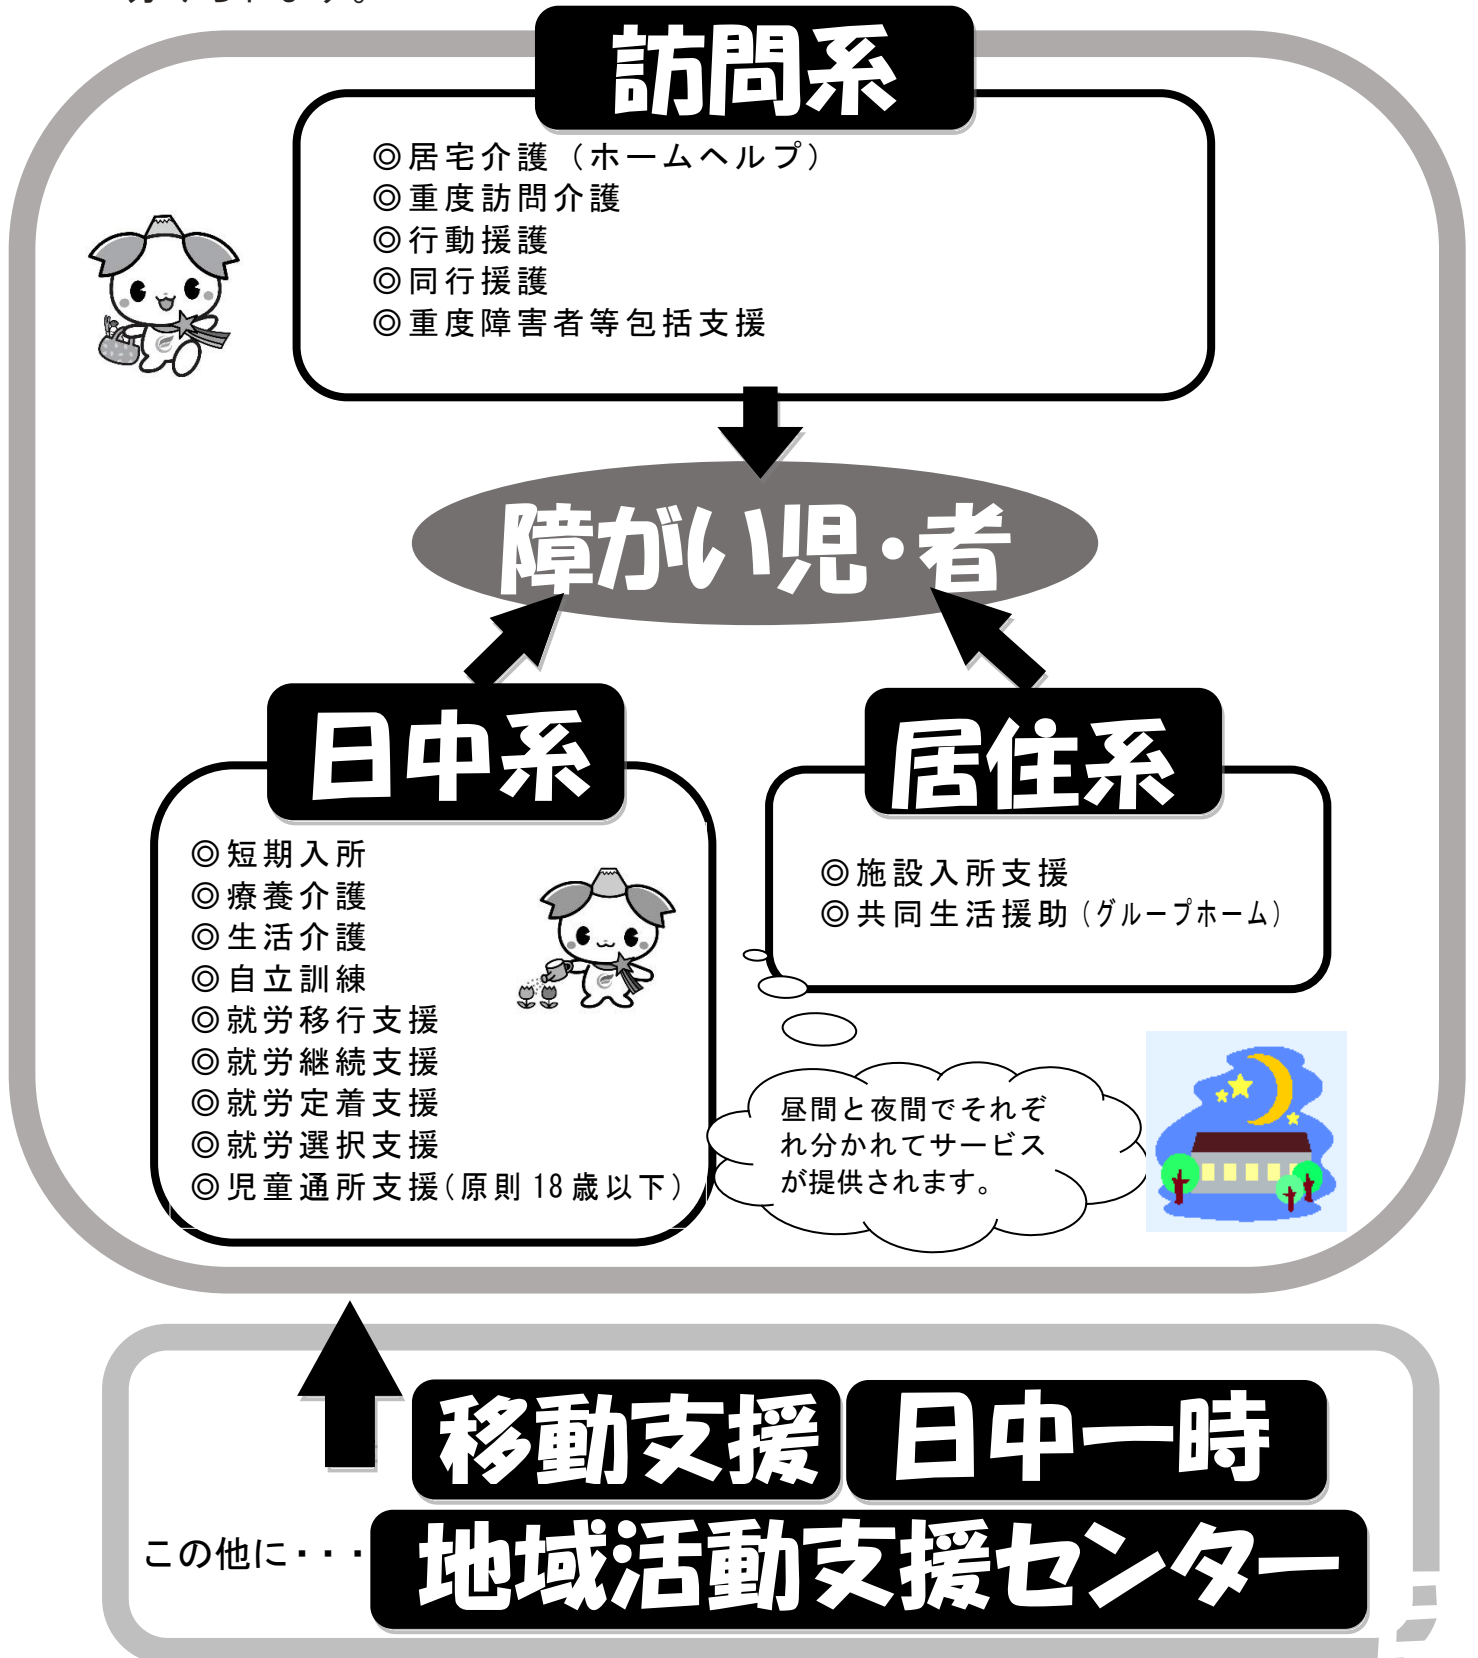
訪問系

◎居宅介護（ホームヘルプ）
◎重度訪問介護
◎行動援護
◎同行援護
◎重度障害者等包括支援

障がい児・者

日中系

◎短期入所
◎療養介護
◎生活介護
◎自立訓練
◎就労移行支援
◎就労継続支援
◎就労定着支援
◎就労選択支援
◎児童通所支援（原則 18 歳以下）

居住系

◎施設入所支援
◎共同生活援助（グループホーム）

昼間と夜間でそれぞれ分かれてサービスが提供されます。

移動支援　日中一時

この他に・・・　地域活動支援センター